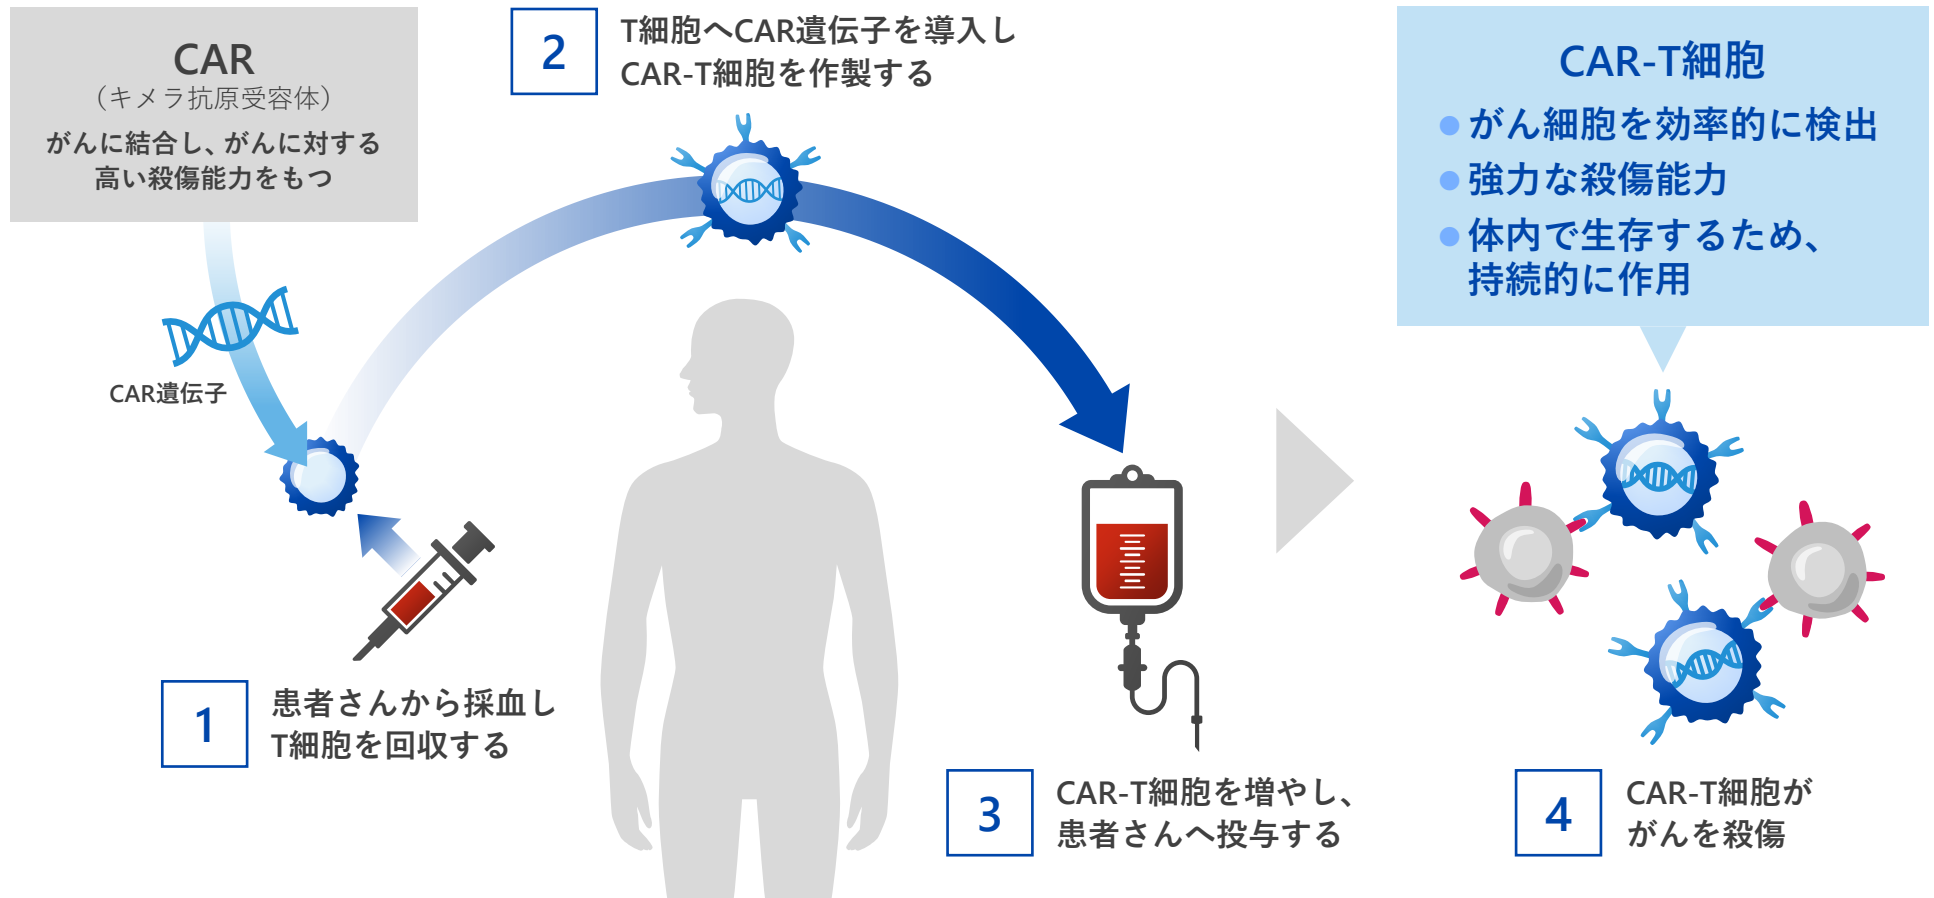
CAR
（キメラ抗原受容体）
がんに結合し、がんに対する高い殺傷能力をもつ

2
T細胞へCAR遺伝子を導入しCAR-T細胞を作製する

CAR-T細胞
● がん細胞を効率的に検出
● 強力な殺傷能力
● 体内で生存するため、持続的に作用

CAR遺伝子

1
患者さんから採血しT細胞を回収する

3
CAR-T細胞を増やし、患者さんへ投与する

4
CAR-T細胞ががんを殺傷